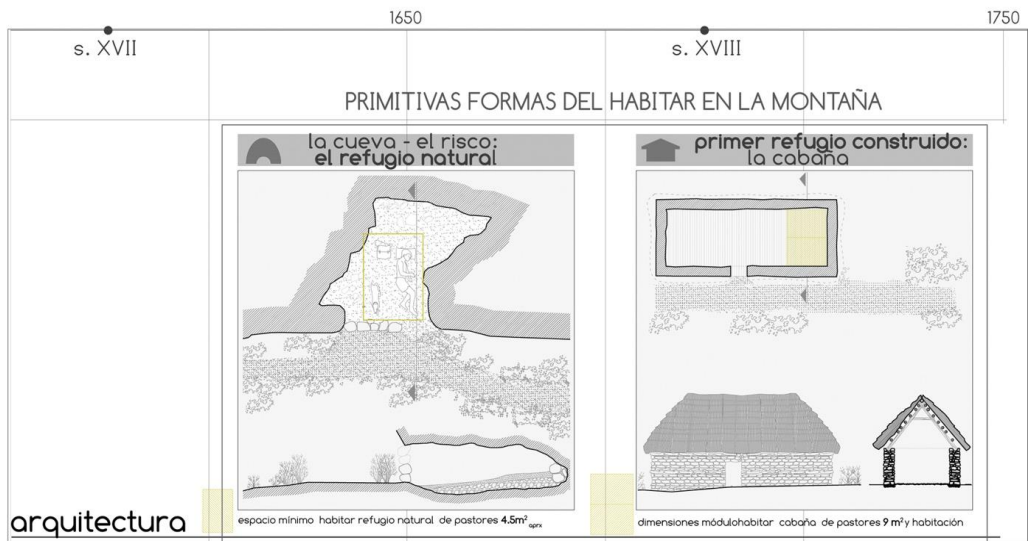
1650

1750

s. XVII

s. XVIII

PRIMITIVAS FORMAS DEL HABITAR EN LA MONTAÑA

la cueva - el risco:
el refugio natural

primer refugio construido:
la cabaña

arquitectura

espacio mínimo habitar refugio natural de pastores $4.5m^2_{aprx}$

dimensiones módulohabitar cabaña de pastores $9\ m^2$ y habitación